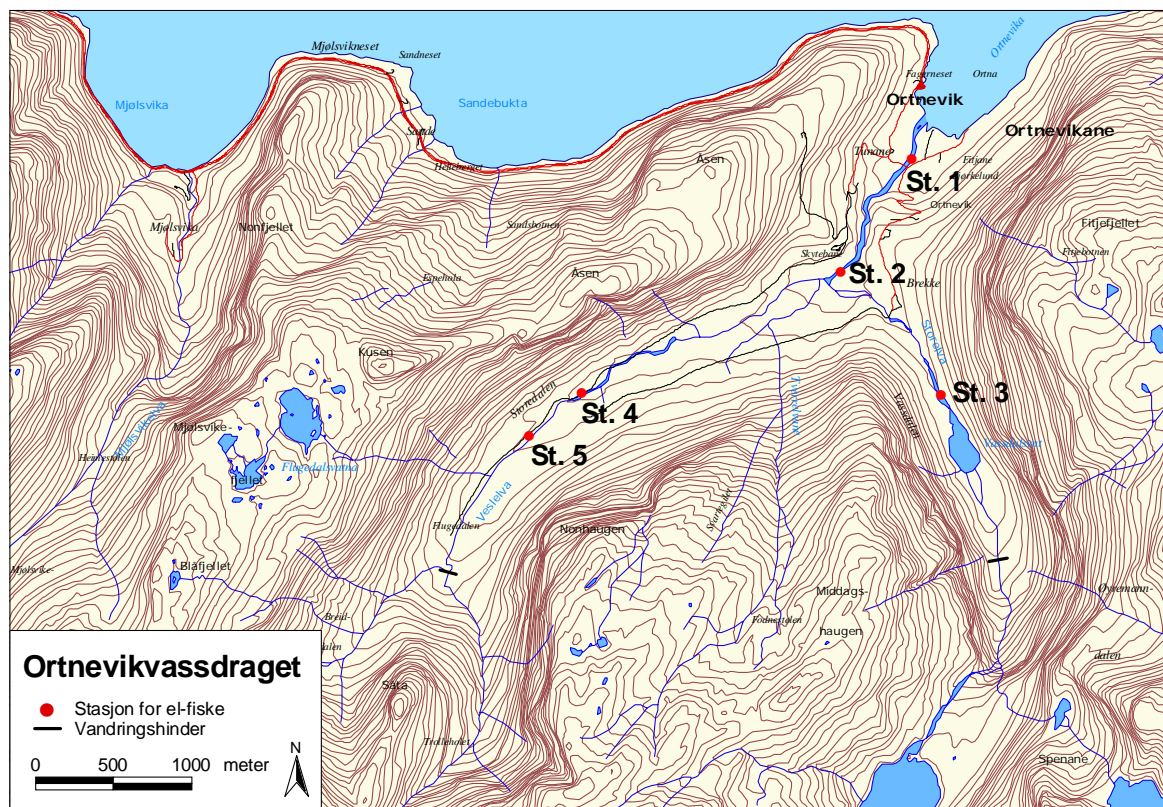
Mjølsvikneset
Sandneset
Mjølsvika
Sandebukta
Ortnevika
Fagerneset
Ortna
Ortnevik
Ortnevikane
Sætre
Heiteneset
Tunane
Fitjane
Kjørkelund
St. 1
Åsen
Ortnevik
Mjølsvika
Nonfjellet
Sandsbotnen
Fitjefjellet
Fitjebotnen
Skytebane
St. 2
Brekke
Åsen
Espelidu
Storelva
Kusen
St. 3
Storedalen
St. 4
Vassdalen
Mjølsvikelva
Mjølsvike-
Vassdalsvatnet
Heimrestølen
St. 5
Flugedalsvatna
fjellet
Vesleelva
Flugedalen
Nonhaugen
Blåfjellet
Middags-
Mjølsvika
Øyemann-
Breid-
haugen
dalen
dalen
Ortnevikvassdraget
Såta
Stasjon for el-fiske
Vandringshinder
Trollaholet
N
0
500
1000
meter
Spenane